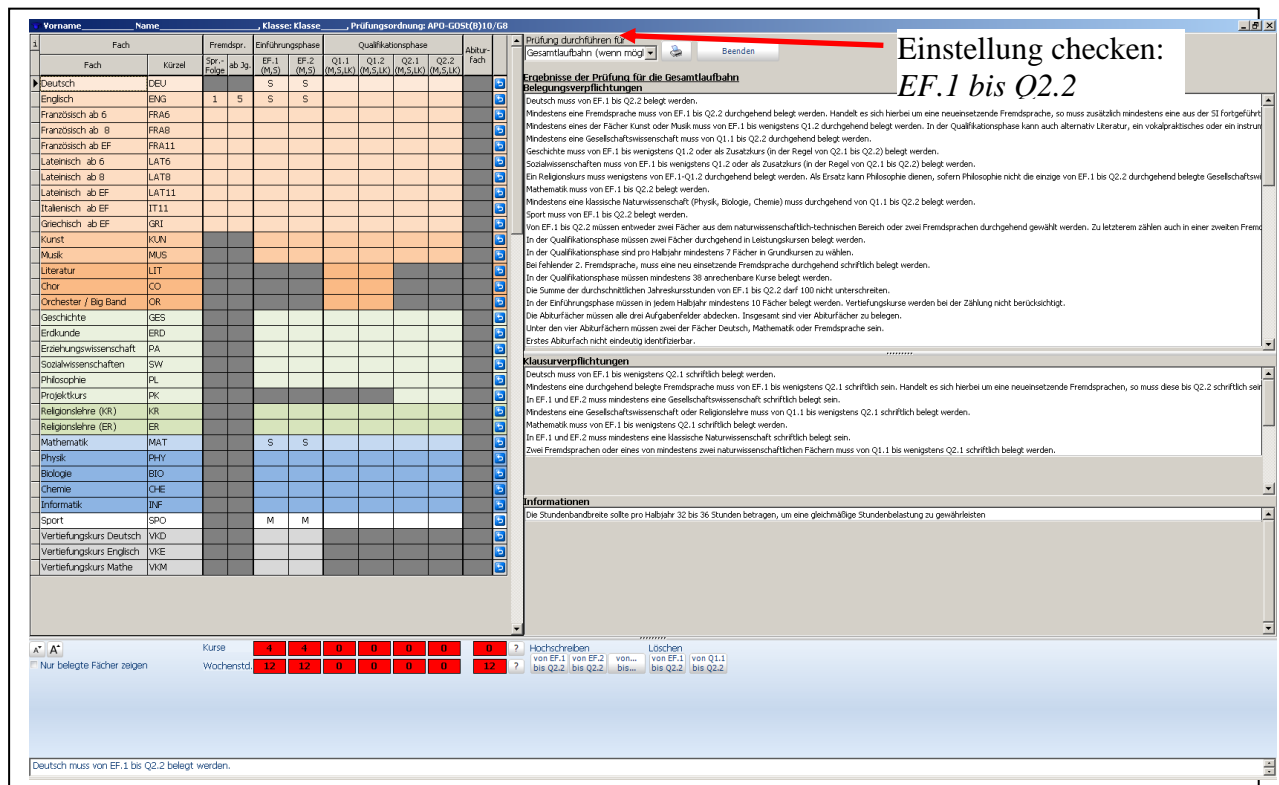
Vorname_________ Name_________________, Klasse: Klasse_____, Prüfungsordnung: APO-GOSt(B)10/G8

| 1 | Fach | | Fremdspr. | | Einführungsphase | | Qualifikationsphase | | | | Abitur-fach |
|---|---|---|---|---|---|---|---|---|---|---|---|
| | Fach | Kürzel | Spr.-Folge | ab Jg. | EF.1 (M,S) | EF.2 (M,S) | Q1.1 (M,S,LK) | Q1.2 (M,S,LK) | Q2.1 (M,S,LK) | Q2.2 (M,S,LK) | |
| | Deutsch | DEU | | | S | S | | | | | |
| | Englisch | ENG | 1 | 5 | S | S | | | | | |
| | Französisch ab 6 | FRA6 | | | | | | | | | |
| | Französisch ab 8 | FRA8 | | | | | | | | | |
| | Französisch ab EF | FRA11 | | | | | | | | | |
| | Lateinisch ab 6 | LAT6 | | | | | | | | | |
| | Lateinisch ab 8 | LAT8 | | | | | | | | | |
| | Lateinisch ab EF | LAT11 | | | | | | | | | |
| | Italienisch ab EF | IT11 | | | | | | | | | |
| | Griechisch ab EF | GRI | | | | | | | | | |
| | Kunst | KUN | | | | | | | | | |
| | Musik | MUS | | | | | | | | | |
| | Literatur | LIT | | | | | | | | | |
| | Chor | CO | | | | | | | | | |
| | Orchester / Big Band | OR | | | | | | | | | |
| | Geschichte | GES | | | | | | | | | |
| | Erdkunde | ERD | | | | | | | | | |
| | Erziehungswissenschaft | PA | | | | | | | | | |
| | Sozialwissenschaften | SW | | | | | | | | | |
| | Philosophie | PL | | | | | | | | | |
| | Projektkurs | PK | | | | | | | | | |
| | Religionslehre (KR) | KR | | | | | | | | | |
| | Religionslehre (ER) | ER | | | | | | | | | |
| | Mathematik | MAT | | | S | S | | | | | |
| | Physik | PHY | | | | | | | | | |
| | Biologie | BIO | | | | | | | | | |
| | Chemie | CHE | | | | | | | | | |
| | Informatik | INF | | | | | | | | | |
| | Sport | SPO | | | M | M | | | | | |
| | Vertiefungskurs Deutsch | VKD | | | | | | | | | |
| | Vertiefungskurs Englisch | VKE | | | | | | | | | |
| | Vertiefungskurs Mathe | VKM | | | | | | | | | |

Prüfung durchführen für
Gesamtlaufbahn (wenn mögl
Beenden

Einstellung checken:
*EF.1 bis Q2.2*

Ergebnisse der Prüfung für die Gesamtlaufbahn
Belegungsverpflichtungen
Deutsch muss von EF.1 bis Q2.2 belegt werden.
Mindestens eine Fremdsprache muss von EF.1 bis Q2.2 durchgehend belegt werden. Handelt es sich hierbei um eine neueinsetzende Fremdsprache, so muss zusätzlich mindestens eine aus der SI fortgeführt
Mindestens eines der Fächer Kunst oder Musik muss von EF.1 bis wenigstens Q1.2 durchgehend belegt werden. In der Qualifikationsphase kann auch alternativ Literatur, ein vokalpraktisches oder ein instrum
Mindestens eine Gesellschaftswissenschaft muss von Q1.1 bis Q2.2 durchgehend belegt werden.
Geschichte muss von EF.1 bis wenigstens Q1.2 oder als Zusatzkurs (in der Regel von Q2.1 bis Q2.2) belegt werden.
Sozialwissenschaften muss von EF.1 bis wenigstens Q1.2 oder als Zusatzkurs (in der Regel von Q2.1 bis Q2.2) belegt werden.
Ein Religionskurs muss wenigstens von EF.1-Q1.2 durchgehend belegt werden. Als Ersatz kann Philosophie dienen, sofern Philosophie nicht die einzige von EF.1 bis Q2.2 durchgehend belegte Gesellschaftswi
Mathematik muss von EF.1 bis Q2.2 belegt werden.
Mindestens eine klassische Naturwissenschaft (Physik, Biologie, Chemie) muss durchgehend von Q1.1 bis Q2.2 belegt werden.
Sport muss von EF.1 bis Q2.2 belegt werden.
Von EF.1 bis Q2.2 müssen entweder zwei Fächer aus dem naturwissenschaftlich-technischen Bereich oder zwei Fremdsprachen durchgehend gewählt werden. Zu letzterem zählen auch in einer zweiten Fremd
In der Qualifikationsphase müssen zwei Fächer durchgehend in Leistungskursen belegt werden.
In der Qualifikationsphase sind pro Halbjahr mindestens 7 Fächer in Grundkursen zu wählen.
Bei fehlender 2. Fremdsprache, muss eine neu einsetzende Fremdsprache durchgehend schriftlich belegt werden.
In der Qualifikationsphase müssen mindestens 38 anrechenbare Kurse belegt werden.
Die Summe der durchschnittlichen Jahreskursstunden von EF.1 bis Q2.2 darf 100 nicht unterschreiten.
In der Einführungsphase müssen in jedem Halbjahr mindestens 10 Fächer belegt werden. Vertiefungskurse werden bei der Zählung nicht berücksichtigt.
Die Abiturfächer müssen alle drei Aufgabenfelder abdecken. Insgesamt sind vier Abiturfächer zu belegen.
Unter den vier Abiturfächern müssen zwei der Fächer Deutsch, Mathematik oder Fremdsprache sein.
Erstes Abiturfach nicht eindeutig identifizierbar.

Klausurverpflichtungen
Deutsch muss von EF.1 bis wenigstens Q2.1 schriftlich belegt werden.
Mindestens eine durchgehend belegte Fremdsprache muss von EF.1 bis wenigstens Q2.1 schriftlich sein. Handelt es sich hierbei um eine neueinsetzende Fremdsprache, so muss diese bis Q2.2 schriftlich sein
In EF.1 und EF.2 muss mindestens eine Gesellschaftswissenschaft schriftlich belegt sein.
Mindestens eine Gesellschaftswissenschaft oder Religionslehre muss von Q1.1 bis wenigstens Q2.1 schriftlich belegt werden.
Mathematik muss von EF.1 bis wenigstens Q2.1 schriftlich belegt werden.
In EF.1 und EF.2 muss mindestens eine klassische Naturwissenschaft schriftlich belegt sein.
Zwei Fremdsprachen oder eines von mindestens zwei naturwissenschaftlichen Fächern muss von Q1.1 bis wenigstens Q2.1 schriftlich belegt werden.

Informationen
Die Stundenbandbreite sollte pro Halbjahr 32 bis 36 Stunden betragen, um eine gleichmäßige Stundenbelastung zu gewährleisten

A A
Nur belegte Fächer zeigen
Kurse 4 4 0 0 0 0 0 ?
Wochenstd. 12 12 0 0 0 0 12 ?
Hochschreiben
von EF.1 bis Q2.2 | von EF.2 bis Q2.2 | von... bis...
Löschen
von EF.1 bis Q2.2 | von Q1.1 bis Q2.2

Deutsch muss von EF.1 bis Q2.2 belegt werden.